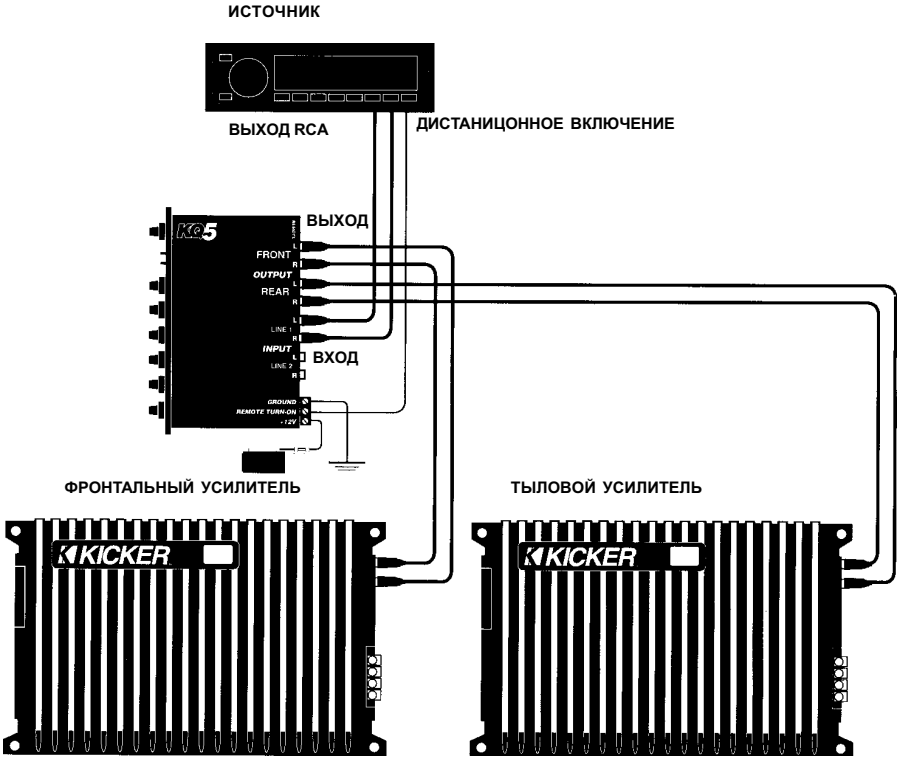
ИСТОЧНИК

ВЫХОД RCA

ДИСТАНИЦОННОЕ ВКЛЮЧЕНИЕ

KQ5

ВЫХОД

FRONT

L

R

OUTPUT

REAR

L

R

L

LINE 1

R

INPUT

ВХОД

L

LINE 2

R

GROUND

REMOTE TURN-ON

+12V

ФРОНТАЛЬНЫЙ УСИЛИТЕЛЬ

ТЫЛОВОЙ УСИЛИТЕЛЬ

KICKER

KICKER